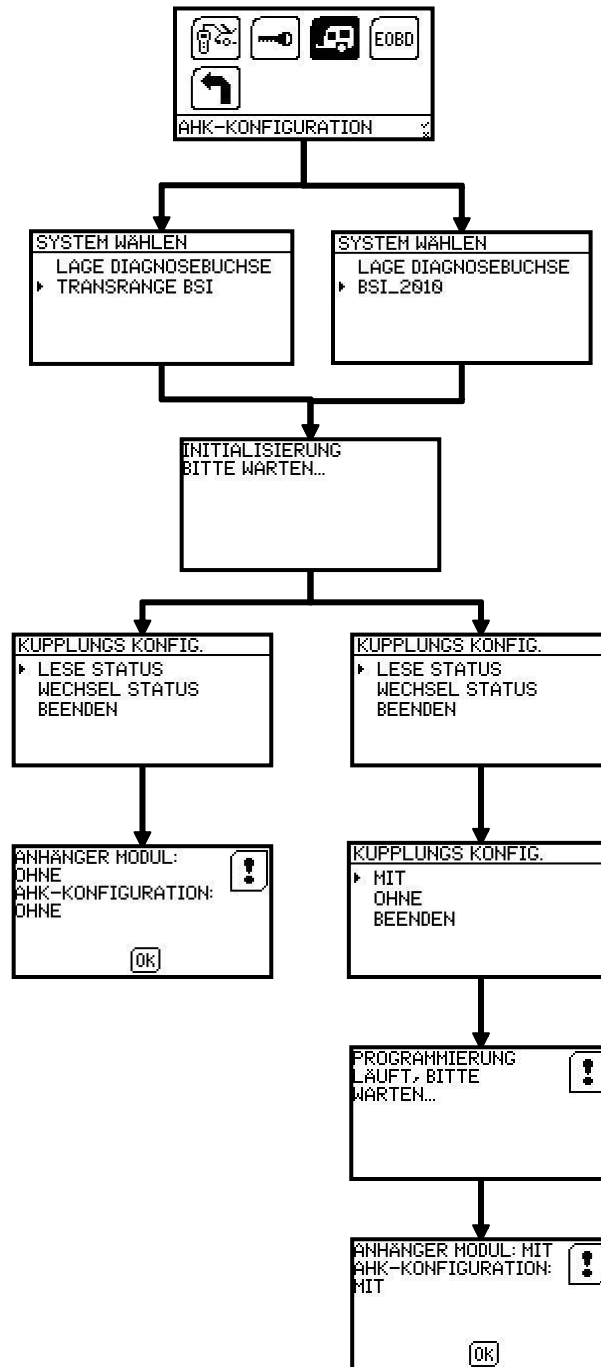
EOBD

AHK-KONFIGURATION

SYSTEM WÄHLEN
LAGE DIAGNOSEBUCHSE
TRANSRANGE BSI

SYSTEM WÄHLEN
LAGE DIAGNOSEBUCHSE
BSI_2010

INITIALISIERUNG
BITTE WARTEN...

KUPPLUNGS KONFIG.
LESE STATUS
WECHSEL STATUS
BEENDEN

KUPPLUNGS KONFIG.
LESE STATUS
WECHSEL STATUS
BEENDEN

ANHÄNGER MODUL:
OHNE
AHK-KONFIGURATION:
OHNE

OK

KUPPLUNGS KONFIG.
MIT
OHNE
BEENDEN

PROGRAMMIERUNG
LÄUFT, BITTE
WARTEN...

ANHÄNGER MODUL: MIT
AHK-KONFIGURATION:
MIT

OK